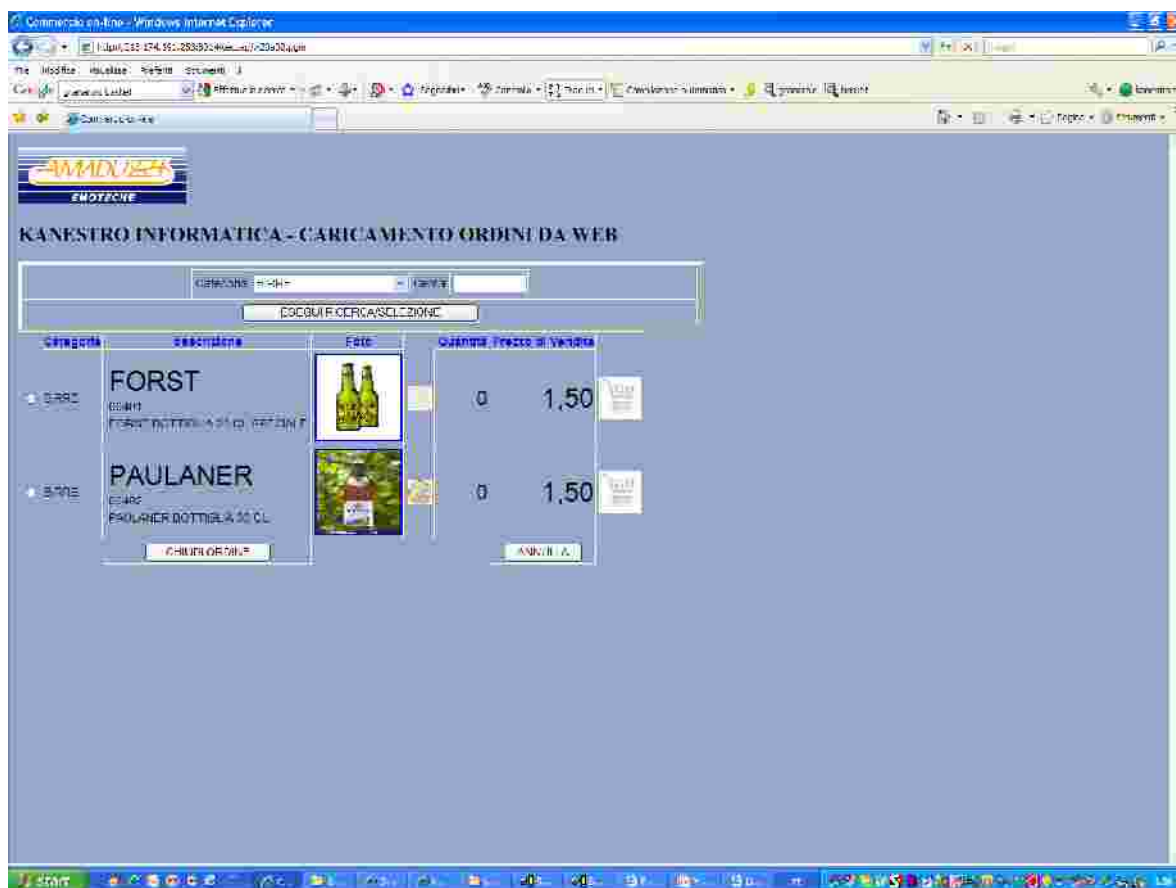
Commercio on-line - Windows Internet Explorer

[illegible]

File Modifica Visualizza Preferiti Strumenti ?

Commercio on-line

AMADUZZI
ENOTECHE

KANESTRO INFORMATICA - CARICAMENTO ORDINI DA WEB

Categorie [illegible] Cerca

ESEGUI RICERCA/SELEZIONE

| Categoria | Descrizione | Foto | Quantità | Prezzo di Vendita |
|---|---|---|---|---|
| BIRRE | FORST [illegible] FORST BOTTIGLIA 33 CL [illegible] | | 0 | 1,50 |
| BIRRE | PAULANER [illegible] PAULANER BOTTIGLIA 33 CL | | 0 | 1,50 |

CHIUDI ORDINE

ANNULLA

start